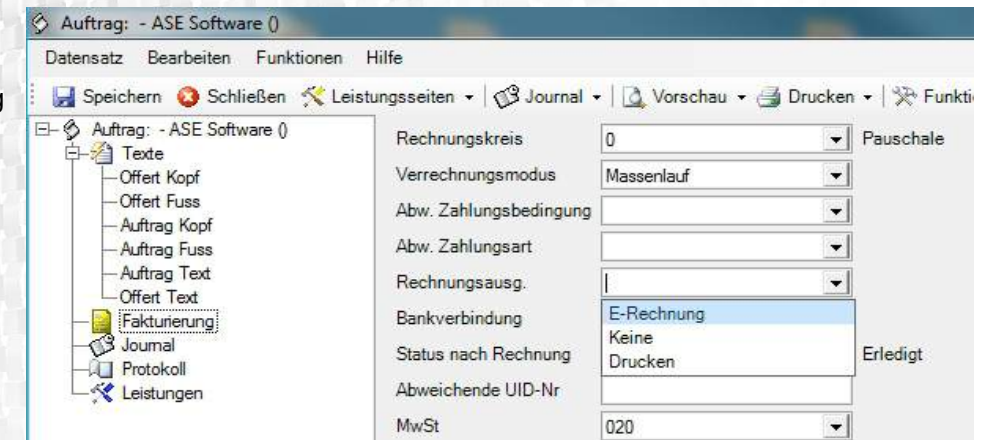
Auftrag: - ASE Software ()

Datensatz Bearbeiten Funktionen Hilfe

Speichern Schließen Leistungsseiten Journal Vorschau Drucken Funkti

Auftrag: - ASE Software ()
Texte
Offert Kopf
Offert Fuss
Auftrag Kopf
Auftrag Fuss
Auftrag Text
Offert Text
Fakturierung
Journal
Protokoll
Leistungen

Rechnungskreis 0 Pauschale
Verrechnungsmodus Massenlauf
Abw. Zahlungsbedingung
Abw. Zahlungsart
Rechnungsausg.
E-Rechnung
Keine
Drucken
Bankverbindung
Status nach Rechnung Erledigt
Abweichende UID-Nr
MwSt 020